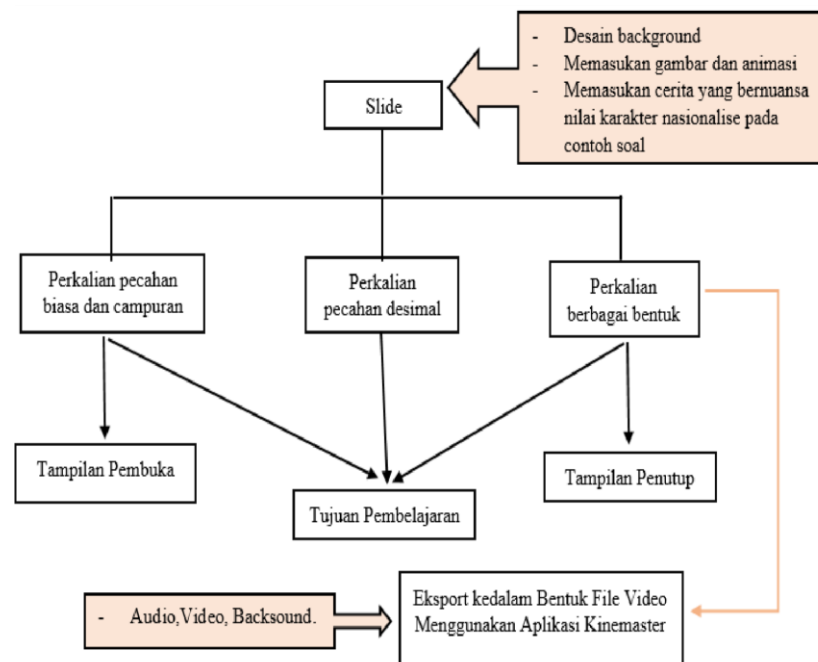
- Desain background
- Memasukan gambar dan animasi
- Memasukan cerita yang bernuansa nilai karakter nasionalise pada contoh soal

Slide

Perkalian pecahan biasa dan campuran

Perkalian pecahan desimal

Perkalian berbagai bentuk

Tampilan Pembuka

Tujuan Pembelajaran

Tampilan Penutup

- Audio,Video, Backsound.

Eksport kedalam Bentuk File Video Menggunakan Aplikasi Kinemaster